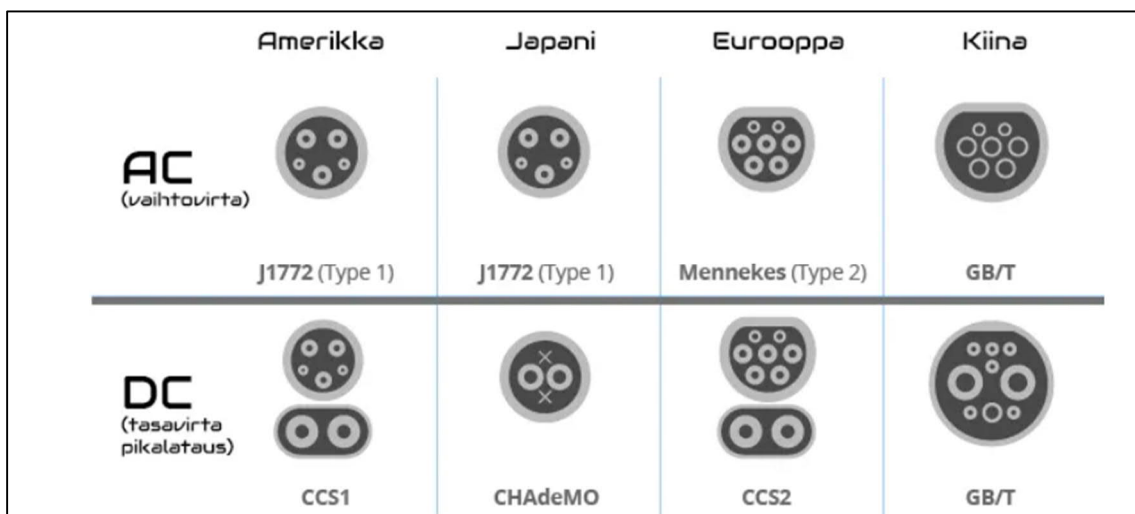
| | Amerikka | Japani | Eurooppa | Kiina |
|---|---|---|---|---|
| AC (vaihtovirta) | J1772 (Type 1) | J1772 (Type 1) | Mennekes (Type 2) | GB/T |
| DC (tasavirta pikalataus) | CCS1 | CHAdeMO | CCS2 | GB/T |